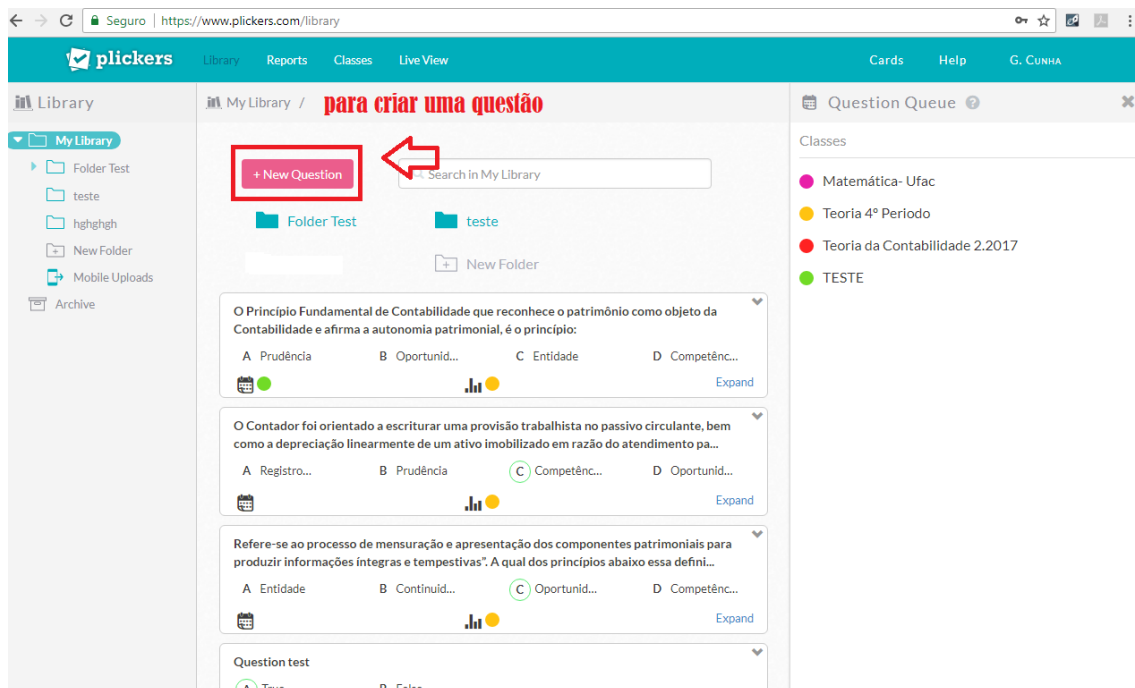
Seguro | https://www.plickers.com/library

plickers Library Reports Classes Live View Cards Help G. Cunha

Library

My Library

Folder Test

teste

hghghgh

New Folder

Mobile Uploads

Archive

My Library / para criar uma questão

+ New Question

Search in My Library

Folder Test

teste

New Folder

O Princípio Fundamental de Contabilidade que reconhece o patrimônio como objeto da Contabilidade e afirma a autonomia patrimonial, é o princípio:

A Prudência B Oportunid... C Entidade D Competênc...

Expand

O Contador foi orientado a escriturar uma provisão trabalhista no passivo circulante, bem como a depreciação linearmente de um ativo imobilizado em razão do atendimento pa...

A Registro... B Prudência C Competênc... D Oportunid...

Expand

Refere-se ao processo de mensuração e apresentação dos componentes patrimoniais para produzir informações íntegras e tempestivas". A qual dos princípios abaixo essa defini...

A Entidade B Continuid... C Oportunid... D Competênc...

Expand

Question test

A True B False

Question Queue

Classes

Matemática- Ufac

Teoria 4º Periodo

Teoria da Contabilidade 2.2017

TESTE